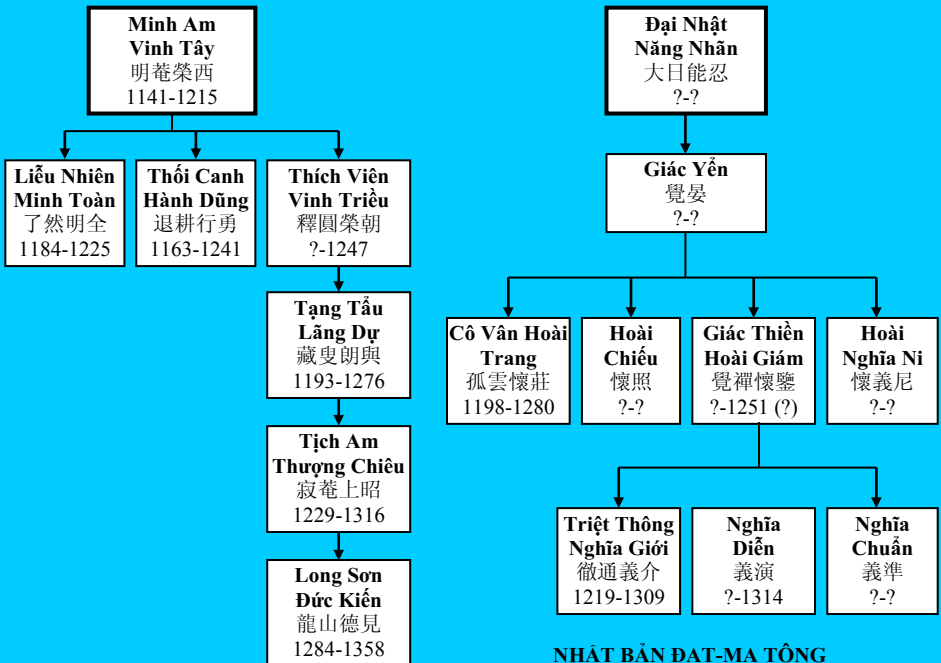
Minh Am Vinh Tây
明菴榮西
1141-1215

Liễu Nhiên Minh Toàn
了然明全
1184-1225

Thối Canh Hành Dũng
退耕行勇
1163-1241

Thích Viên Vinh Triều
釋圓榮朝
?-1247

Tạng Tẩu Lãng Dự
藏叟朗與
1193-1276

Tịch Am Thượng Chiêu
寂菴上昭
1229-1316

Long Sơn Đức Kiến
龍山德見
1284-1358

Đại Nhật Năng Nhãn
大日能忍
?-?

Giác Yển
覺晏
?-?

Cô Vân Hoài Trang
孤雲懷莊
1198-1280

Hoài Chiếu
懷照
?-?

Giác Thiền Hoài Giám
覺禪懷鑒
?-1251 (?)

Hoài Nghĩa Ni
懷義尼
?-?

Triệt Thông Nghĩa Giới
徹通義介
1219-1309

Nghĩa Diễn
義演
?-1314

Nghĩa Chuẩn
義準
?-?

NHẬT BẢN ĐẠT-MA TÔNG